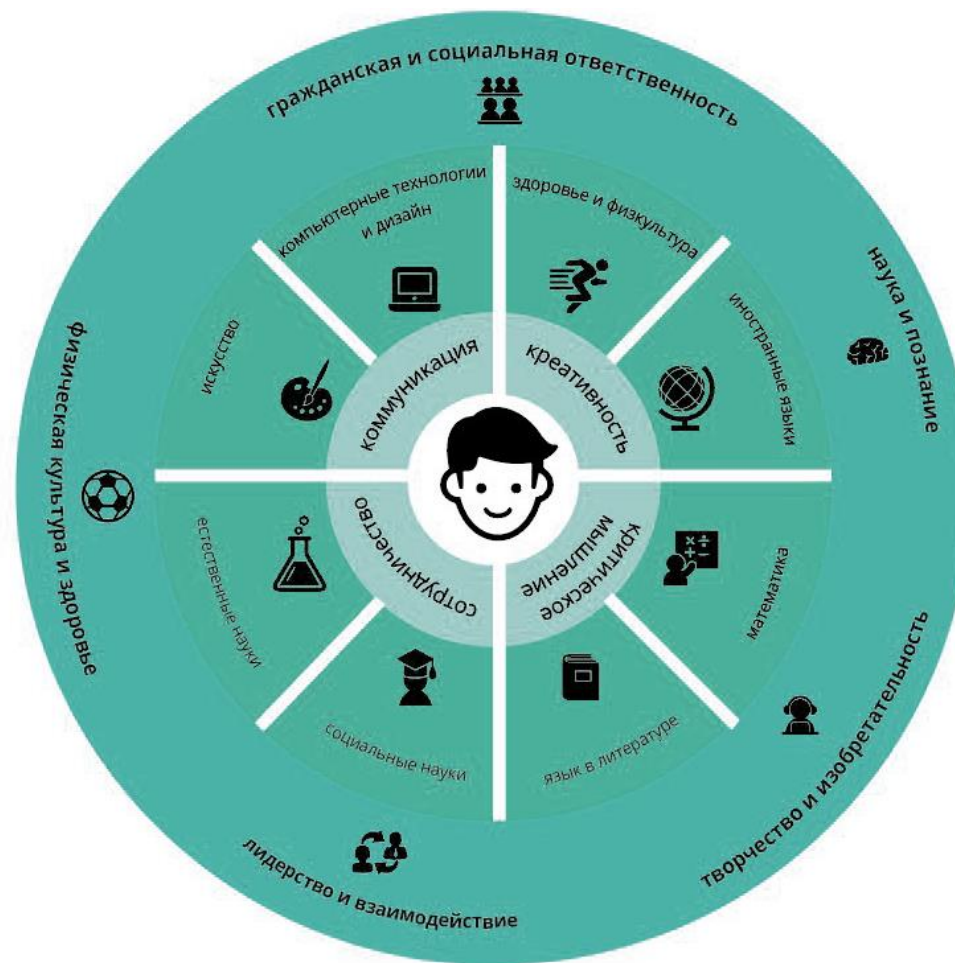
гражданская и социальная ответственность

наука и познание

творчество и изобретательность

лидерство и взаимодействие

физическая культура и здоровье

компьютерные технологии и дизайн

здоровье и физкультура

иностранные языки

математика

язык в литературе

социальные науки

естественные науки

искусство

коммуникация

креативность

критическое мышление

сотрудничество